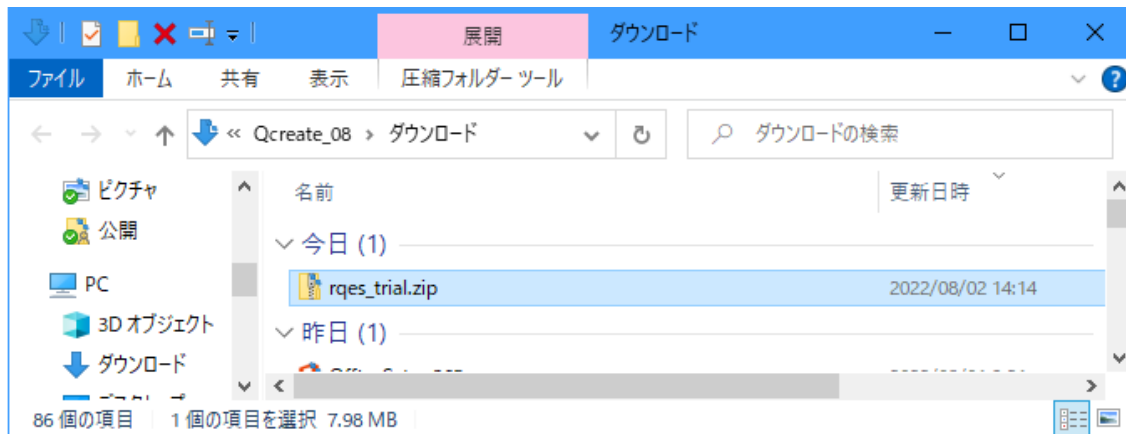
展開 ダウンロード

ファイル ホーム 共有 表示 圧縮フォルダー ツール

« Qcreate_08 › ダウンロード

ダウンロードの検索

ピクチャ
公開
PC
3D オブジェクト
ダウンロード
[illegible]

名前
更新日時

今日 (1)
rqes_trial.zip 2022/08/02 14:14

昨日 (1)
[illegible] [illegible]

86 個の項目 1 個の項目を選択 7.98 MB